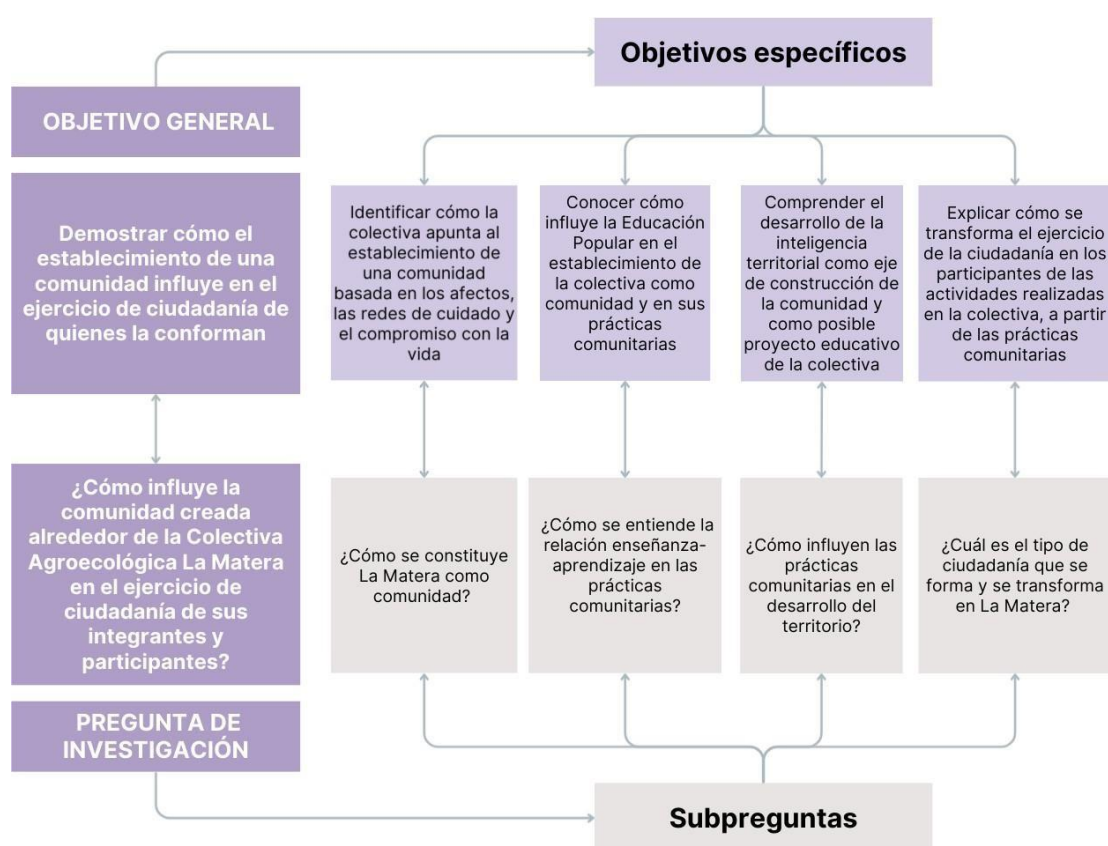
Objetivos específicos

OBJETIVO GENERAL

Demostrar cómo el establecimiento de una comunidad influye en el ejercicio de ciudadanía de quienes la conforman

Identificar cómo la colectiva apunta al establecimiento de una comunidad basada en los afectos, las redes de cuidado y el compromiso con la vida

Conocer cómo influye la Educación Popular en el establecimiento de la colectiva como comunidad y en sus prácticas comunitarias

Comprender el desarrollo de la inteligencia territorial como eje de construcción de la comunidad y como posible proyecto educativo de la colectiva

Explicar cómo se transforma el ejercicio de la ciudadanía en los participantes de las actividades realizadas en la colectiva, a partir de las prácticas comunitarias

¿Cómo influye la comunidad creada alrededor de la Colectiva Agroecológica La Matera en el ejercicio de ciudadanía de sus integrantes y participantes?

¿Cómo se constituye La Matera como comunidad?

¿Cómo se entiende la relación enseñanza-aprendizaje en las prácticas comunitarias?

¿Cómo influyen las prácticas comunitarias en el desarrollo del territorio?

¿Cuál es el tipo de ciudadanía que se forma y se transforma en La Matera?

PREGUNTA DE INVESTIGACIÓN

Subpreguntas